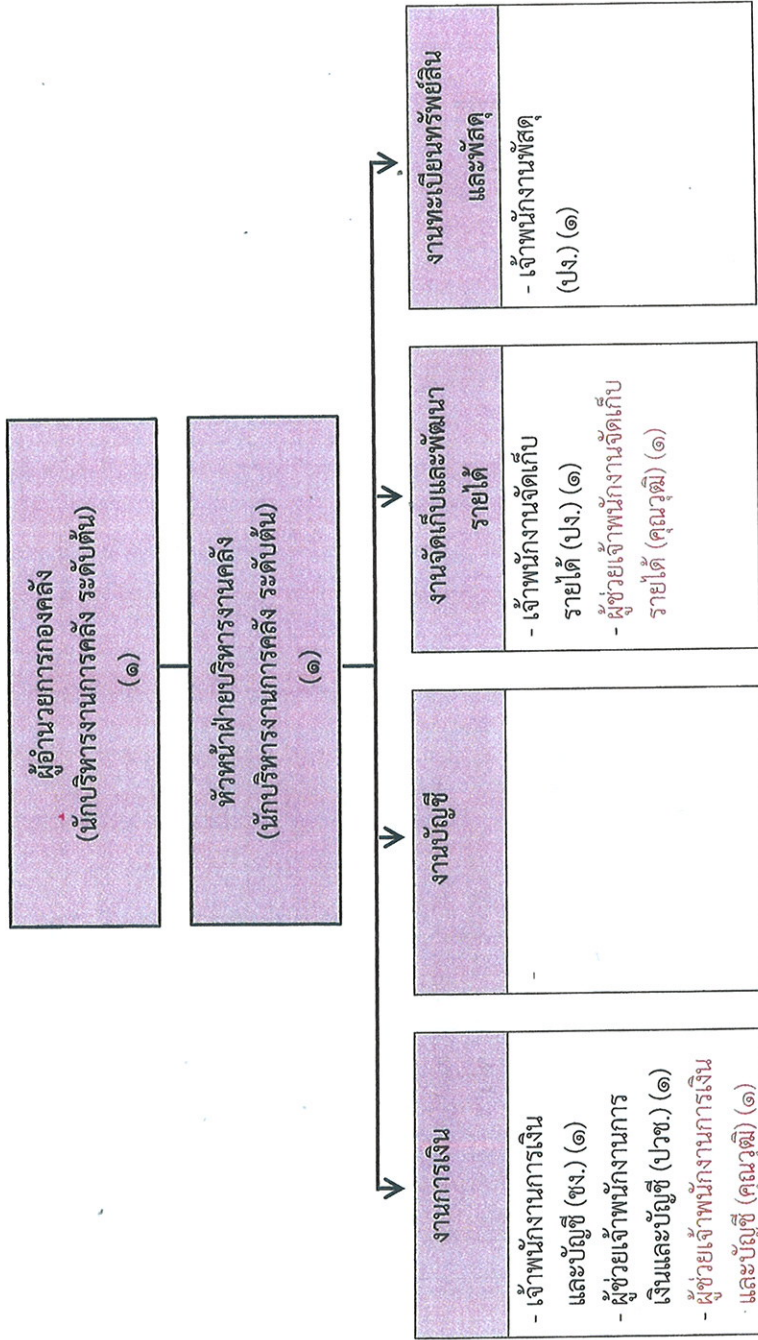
ผู้อำนวยการกองคลัง
(นักบริหารงานการคลัง ระดับต้น)
(๑)

หัวหน้าฝ่ายบริหารงานคลัง
(นักบริหารงานการคลัง ระดับต้น)
(๑)

งานการเงิน

- เจ้าพนักงานการเงินและบัญชี (ชง.) (๑)
- ผู้ช่วยเจ้าพนักงานการเงินและบัญชี (ปวช.) (๑)
- ผู้ช่วยเจ้าพนักงานการเงินและบัญชี (คุณวุฒิ) (๑)

งานบัญชี

-

งานจัดเก็บและพัฒนารายได้

- เจ้าพนักงานจัดเก็บรายได้ (ปง.) (๑)
- ผู้ช่วยเจ้าพนักงานจัดเก็บรายได้ (คุณวุฒิ) (๑)

งานทะเบียนทรัพย์สินและพัสดุ

- เจ้าพนักงานพัสดุ (ปง.) (๑)